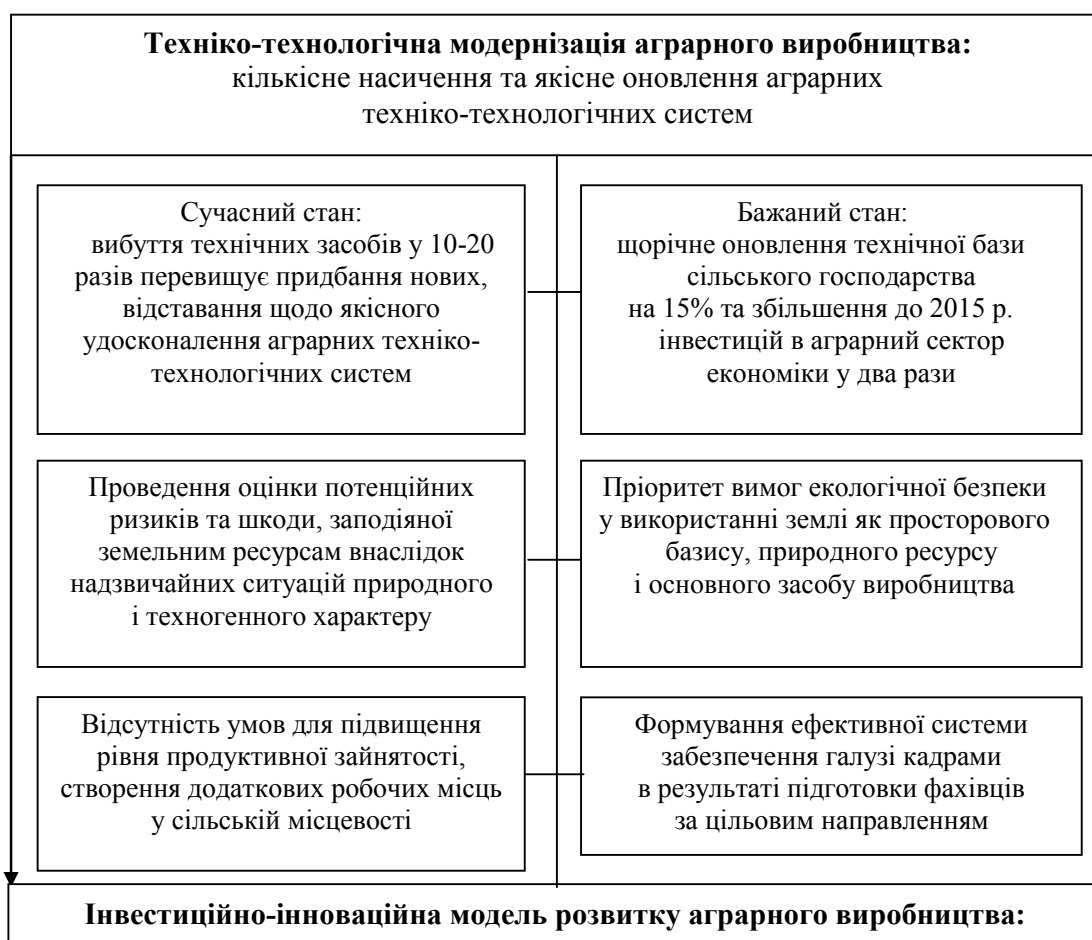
**Техніко-технологічна модернізація аграрного виробництва:**
кількісне насичення та якісне оновлення аграрних техніко-технологічних систем

Сучасний стан:
вибуття технічних засобів у 10-20 разів перевищує придбання нових, відставання щодо якісного удосконалення аграрних техніко-технологічних систем

Бажаний стан:
щорічне оновлення технічної бази сільського господарства на 15% та збільшення до 2015 р. інвестицій в аграрний сектор економіки у два рази

Проведення оцінки потенційних ризиків та шкоди, заподіяної земельним ресурсам внаслідок надзвичайних ситуацій природного і техногенного характеру

Пріоритет вимог екологічної безпеки у використанні землі як просторового базису, природного ресурсу і основного засобу виробництва

Відсутність умов для підвищення рівня продуктивної зайнятості, створення додаткових робочих місць у сільській місцевості

Формування ефективної системи забезпечення галузі кадрами в результаті підготовки фахівців за цільовим направленням

**Інвестиційно-інноваційна модель розвитку аграрного виробництва:**